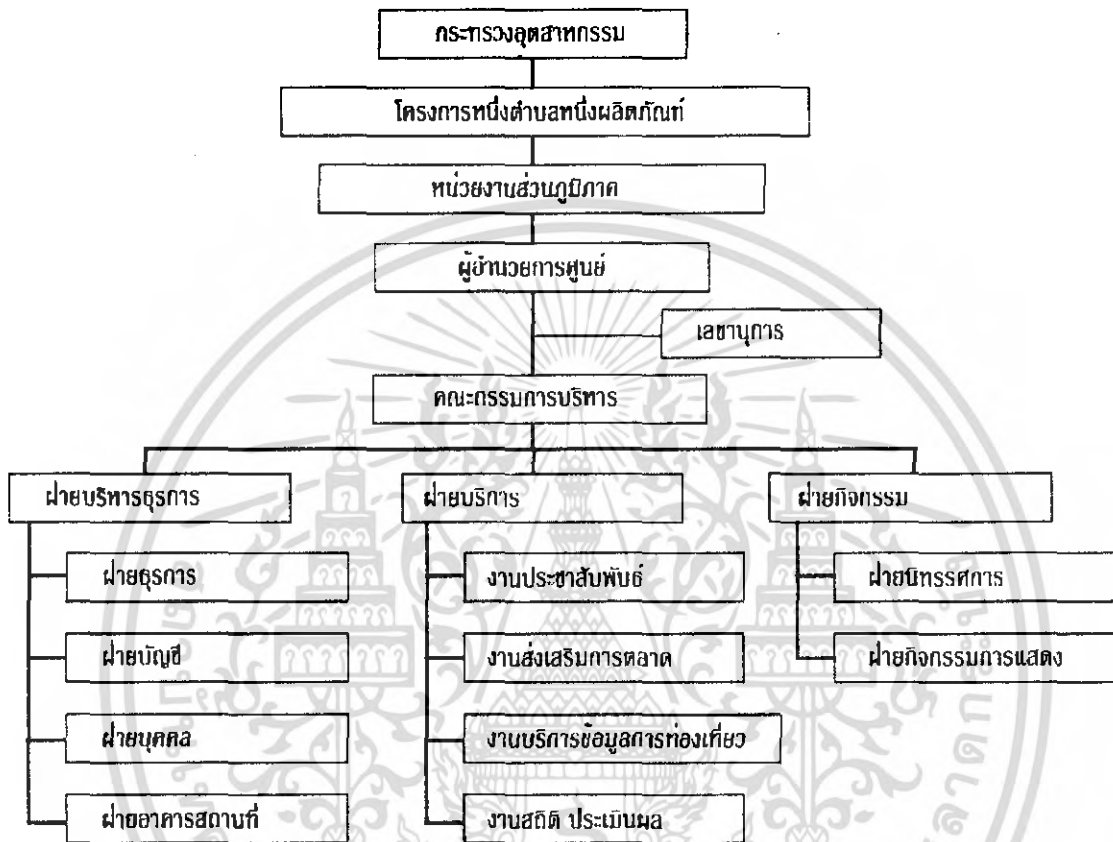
กระทรวงอุตสาหกรรม

โครงการหนึ่งตำบลหนึ่งผลิตภัณฑ์

หน่วยงานส่วนภูมิภาค

ผู้อำนวยการศูนย์

เลขานุการ

คณะกรรมการบริหาร

ฝ่ายบริหารธุรการ

ฝ่ายธุรการ

ฝ่ายบัญชี

ฝ่ายบุคคล

ฝ่ายอาคารสถานที่

ฝ่ายบริการ

งานประชาสัมพันธ์

งานส่งเสริมการตลาด

งานบริการข้อมูลการท่องเที่ยว

งานสถิติ ประเมินผล

ฝ่ายกิจกรรม

ฝ่ายนิทรรศการ

ฝ่ายกิจกรรมการแสดง